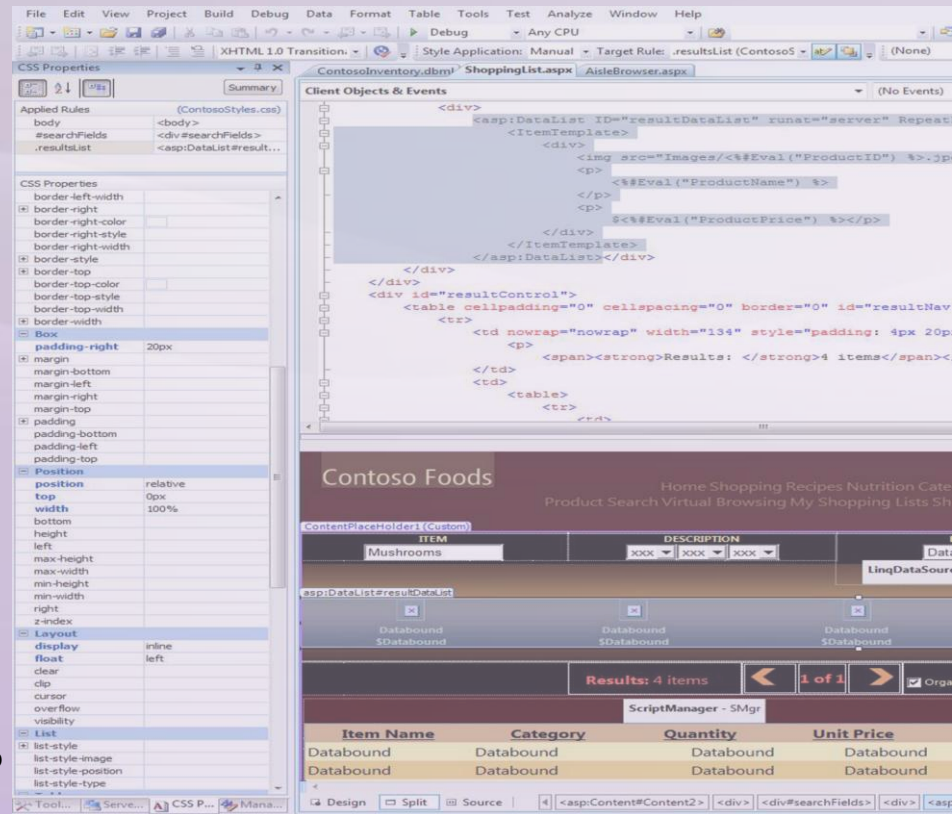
File Edit View Project Build Debug Data Format Table Tools Test Analyze Window Help

Debug Any CPU

XHTML 1.0 Transition Style Application: Manual Target Rule: .resultsList (ContosoS (None)

CSS Properties

Summary

Applied Rules (ContosoStyles.css)

| | |
|---|---|
| body | <body> |
| #searchFields | <div#searchFields> |
| .resultsList | <asp:DataList#result... |

CSS Properties

| | |
|---|---|
| border-left-width | |
| border-right | |
| border-right-color | |
| border-right-style | |
| border-right-width | |
| border-style | |
| border-top | |
| border-top-color | |
| border-top-style | |
| border-top-width | |
| border-width | |
| Box | |
| padding-right | 20px |
| margin | |
| margin-bottom | |
| margin-left | |
| margin-right | |
| margin-top | |
| padding | |
| padding-bottom | |
| padding-left | |
| padding-top | |
| Position | |
| position | relative |
| top | 0px |
| width | 100% |
| bottom | |
| height | |
| left | |
| max-height | |
| max-width | |
| min-height | |
| min-width | |
| right | |
| z-index | |
| Layout | |
| display | inline |
| float | left |
| clear | |
| clip | |
| cursor | |
| overflow | |
| visibility | |
| List | |
| list-style | |
| list-style-image | |
| list-style-position | |
| list-style-type | |

Tool... Serve... CSS P... Mana...

ContosoInventory.dbml ShoppingList.aspx AisleBrowser.aspx

Client Objects & Events (No Events)

<div>
<asp:DataList ID="resultDataList" runat="server" Repeat
<ItemTemplate>
<div>
<img src="Images/<%#Eval("ProductID") %>.jp
<p>
<%#Eval("ProductName") %>
</p>
<p>
$<%#Eval("ProductPrice") %></p>
</div>
</ItemTemplate>
</asp:DataList></div>
</div>
</div>
<div id="resultControl">
<table cellpadding="0" cellspacing="0" border="0" id="resultNav
<tr>
<td nowrap="nowrap" width="134" style="padding: 4px 20p
<p>
<span><strong>Results: </strong>4 items</span><
</td>
<td>
<table>
<tr>
<td>

Contoso Foods

Home Shopping Recipes Nutrition Cate
Product Search Virtual Browsing My Shopping Lists Sh

ContentPlaceHolder1 (Custom)

ITEM DESCRIPTION
Mushrooms xxx xxx xxx Data
LinqDataSour

asp:DataList#resultDataList

Databound $Databound Databound $Databound Databound $Databound

Results: 4 items 1 of 1 Orga

ScriptManager - SMgr

| Item Name | Category | Quantity | Unit Price |
|---|---|---|---|
| Databound | Databound | Databound | Databound |
| Databound | Databound | Databound | Databound |

Design Split Source <asp:Content#Content2> <div> <div#searchFields> <div> <asp